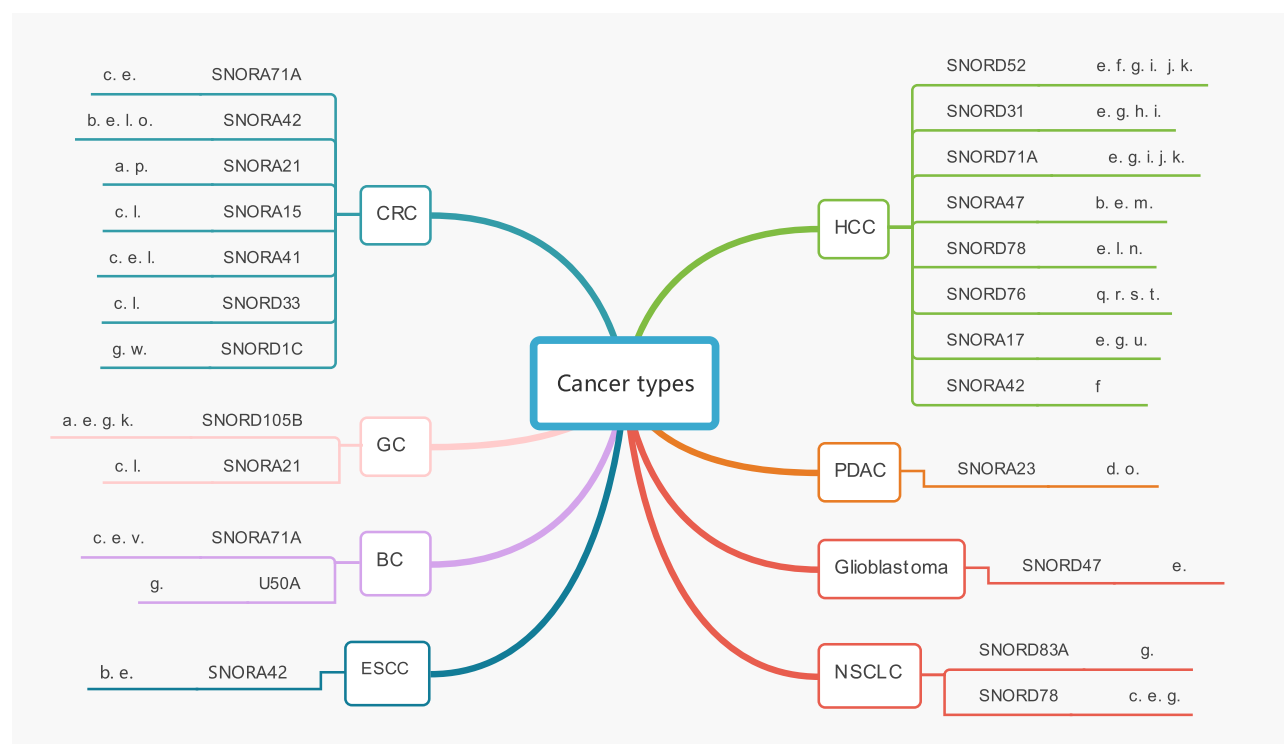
Cancer types

CRC
c. e. SNORA71A
b. e. l. o. SNORA42
a. p. SNORA21
c. l. SNORA15
c. e. l. SNORA41
c. l. SNORD33
g. w. SNORD1C

GC
a. e. g. k. SNORD105B
c. l. SNORA21

BC
c. e. v. SNORA71A
g. U50A

ESCC
b. e. SNORA42

HCC
SNORD52 e. f. g. i. j. k.
SNORD31 e. g. h. i.
SNORD71A e. g. i. j. k.
SNORA47 b. e. m.
SNORD78 e. l. n.
SNORD76 q. r. s. t.
SNORA17 e. g. u.
SNORA42 f

PDAC
SNORA23 d. o.

Glioblastoma
SNORD47 e.

NSCLC
SNORD83A g.
SNORD78 c. e. g.